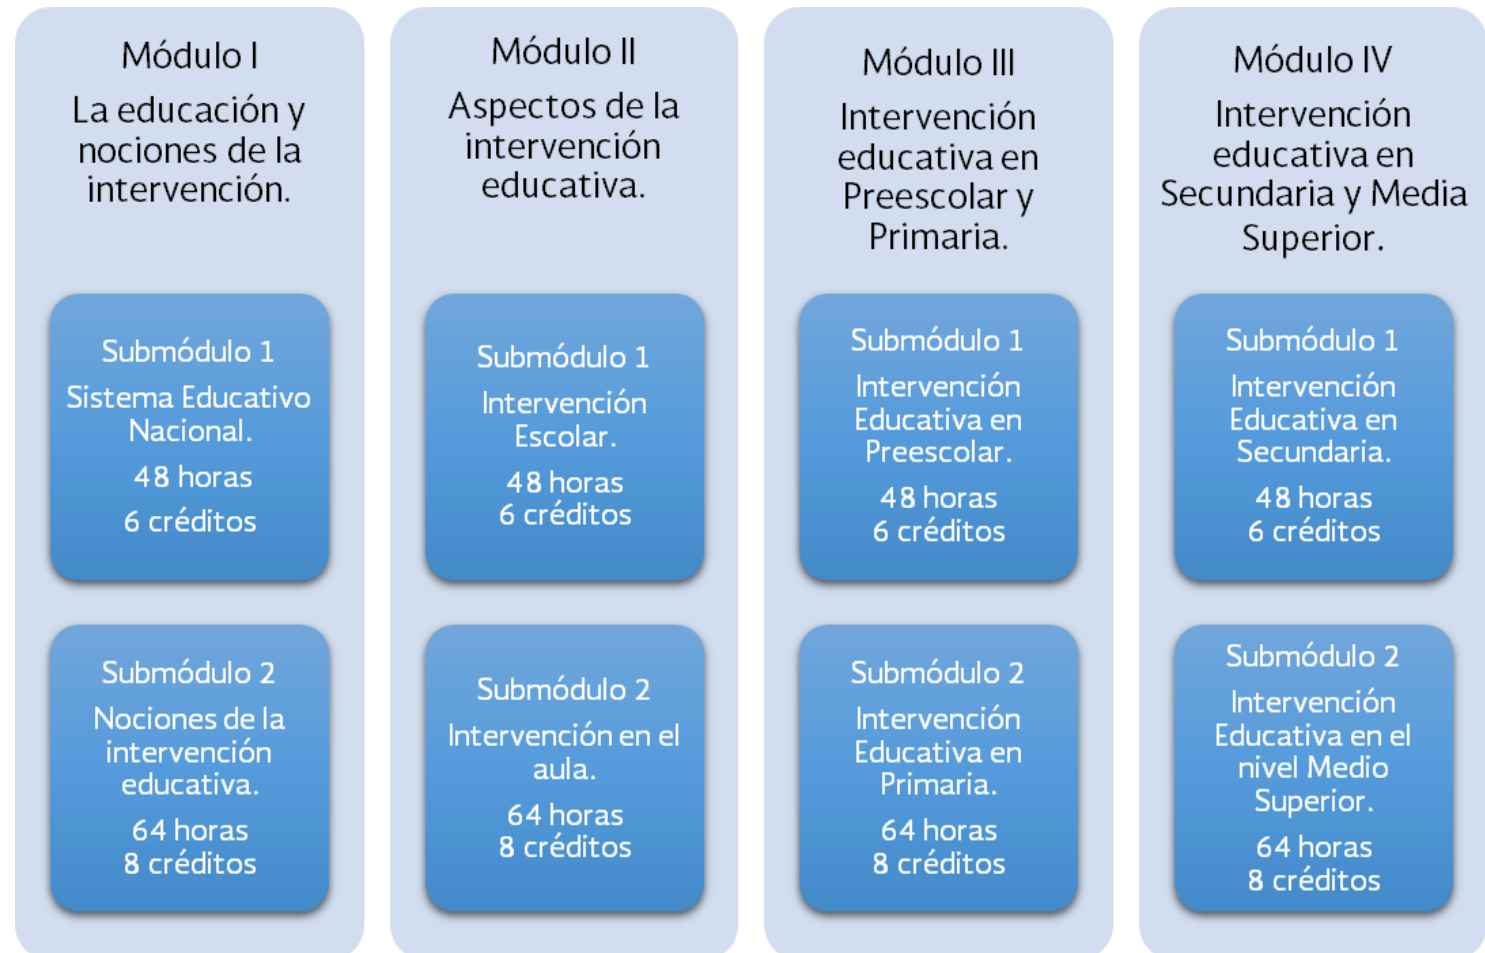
Módulo I

La educación y nociones de la intervención.

Submódulo 1

Sistema Educativo Nacional.

48 horas

6 créditos

Submódulo 2

Nociones de la intervención educativa.

64 horas

8 créditos

Módulo II

Aspectos de la intervención educativa.

Submódulo 1

Intervención Escolar.

48 horas

6 créditos

Submódulo 2

Intervención en el aula.

64 horas

8 créditos

Módulo III

Intervención educativa en Preescolar y Primaria.

Submódulo 1

Intervención Educativa en Preescolar.

48 horas

6 créditos

Submódulo 2

Intervención Educativa en Primaria.

64 horas

8 créditos

Módulo IV

Intervención educativa en Secundaria y Media Superior.

Submódulo 1

Intervención Educativa en Secundaria.

48 horas

6 créditos

Submódulo 2

Intervención Educativa en el nivel Medio Superior.

64 horas

8 créditos